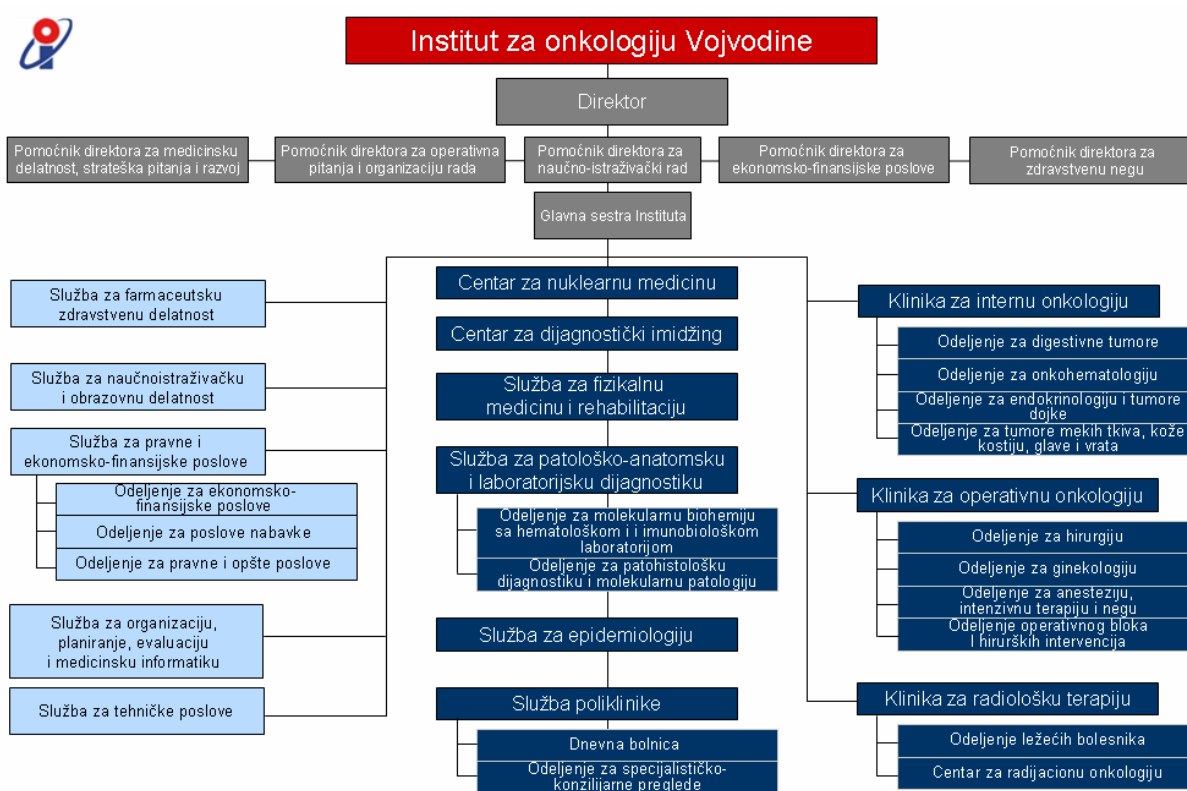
Institut za onkologiju Vojvodine

Direktor

Pomoćnik direktora za medicinsku delatnost, strateška pitanja i razvoj

Pomoćnik direktora za operativna pitanja i organizaciju rada

Pomoćnik direktora za naučno-istraživački rad

Pomoćnik direktora za ekonomsko-finansijske poslove

Pomoćnik direktora za zdravstvenu negu

Glavna sestra Instituta

Služba za farmaceutsku zdravstvenu delatnost

Služba za naučnoistraživačku i obrazovnu delatnost

Služba za pravne i ekonomsko-finansijske poslove

Odeljenje za ekonomsko-finansijske poslove

Odeljenje za poslove nabavke

Odeljenje za pravne i opšte poslove

Služba za organizaciju, planiranje, evaluaciju i medicinsku informatiku

Služba za tehničke poslove

Centar za nuklearnu medicinu

Centar za dijagnostički imidžing

Služba za fizikalnu medicinu i rehabilitaciju

Služba za patološko-anatomsku i laboratorijsku dijagnostiku

Odeljenje za molekularnu biohemiju sa hematološkom i i imunobiološkom laboratorijom

Odeljenje za patohistološku dijagnostiku i molekularnu patologiju

Služba za epidemiologiju

Služba poliklinike

Dnevna bolnica

Odeljenje za specijalističko-konzilijarne preglede

Klinika za internu onkologiju

Odeljenje za digestivne tumore

Odeljenje za onkohematologiju

Odeljenje za endokrinologiju i tumore dojke

Odeljenje za tumore mekih tkiva, kože kostiju, glave i vrata

Klinika za operativnu onkologiju

Odeljenje za hirurgiju

Odeljenje za ginekologiju

Odeljenje za anesteziju, intenzivnu terapiju i negu

Odeljenje operativnog bloka I hirurških intervencija

Klinika za radiološku terapiju

Odeljenje ležećih bolesnika

Centar za radijacionu onkologiju